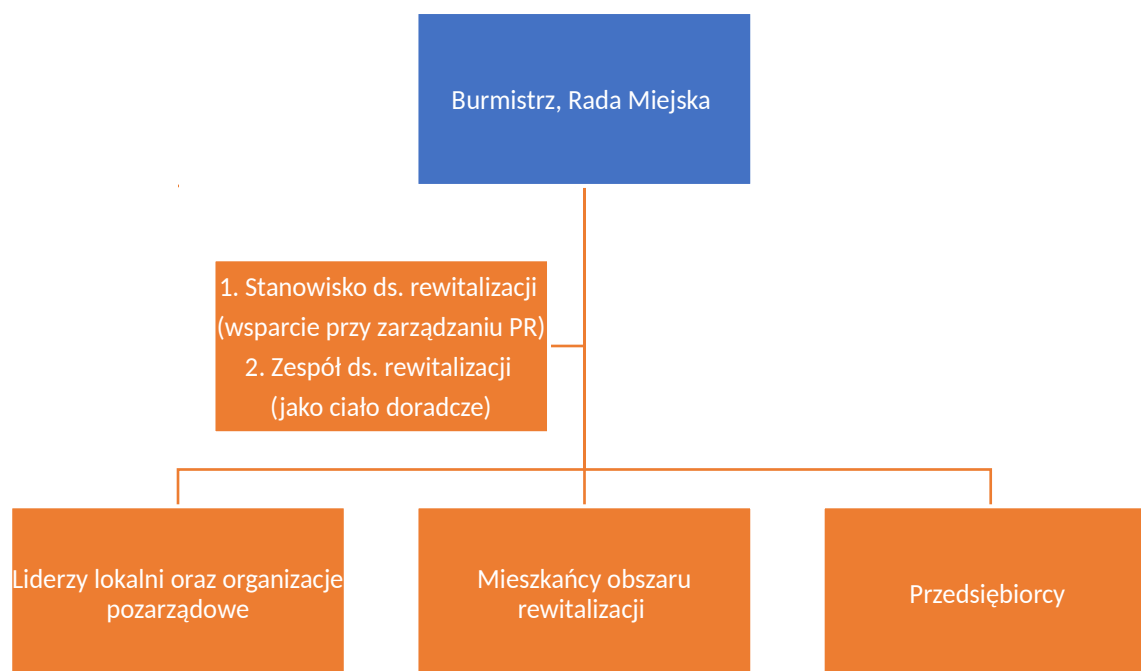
Burmistrz, Rada Miejska

1. Stanowisko ds. rewitalizacji (wsparcie przy zarządzaniu PR)
2. Zespół ds. rewitalizacji (jako ciało doradcze)

Liderzy lokalni oraz organizacje pozarządowe

Mieszkańcy obszaru rewitalizacji

Przedsiębiorcy